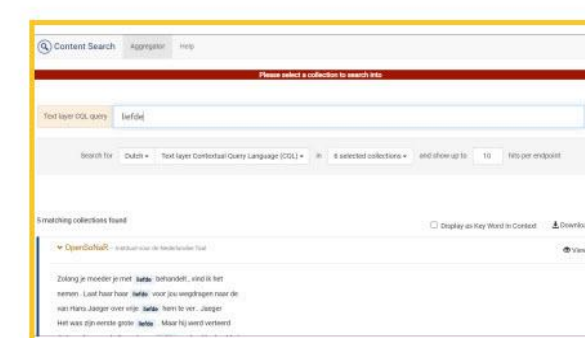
Content Search Aggregator Help

Please select a collection to search into

Text layer CQL query liefde

Search for Dutch Text layer Contextual Query Language (CQL) in 4 selected collections and show up to 10 hits per endpoint

5 matching collections found

Display as Key Word In Context Download

OpenSoNaR - Instituut voor de Nederlandse Taal View

Zolang je moeder je met liefde behandelt, vind ik het
nemen . Laat haar haar liefde voor jou wegdragen naar de
van Hans Jaeger over vrije liefde hem te ver. Jaeger
Het was zijn eerste grote liefde . Maar hij werd verteerd